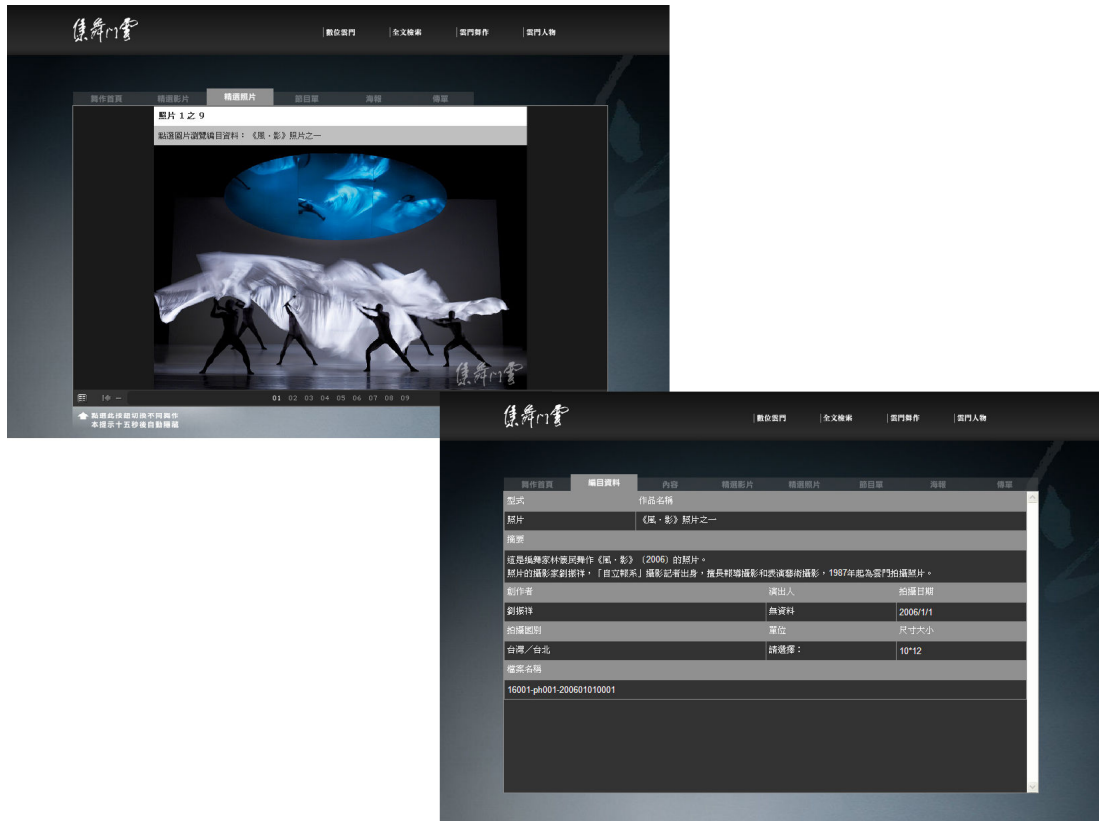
雲門舞集

數位雲門 | 全文檢索 | 雲門舞作 | 雲門人物

舞作首頁 精選影片 精選照片 節目單 海報 傳單

照片 1 之 9

點選圖片瀏覽編目資料：《風．影》照片之一

雲門舞集

01 02 03 04 05 06 07 08 09

點選此按鈕切換不同舞作
本提示十五秒後自動隱藏

雲門舞集

數位雲門 | 全文檢索 | 雲門舞作 | 雲門人物

舞作首頁 編目資料 內容 精選影片 精選照片 節目單 海報 傳單

| 型式 | 作品名稱 | | |
|---|---|---|---|
| 照片 | 《風．影》照片之一 | | |
| 摘要 | | | |
| 這是編舞家林懷民舞作《風．影》（2006）的照片。照片的攝影家劉振祥，「自立報系」攝影記者出身，擅長報導攝影和表演藝術攝影，1987年起為雲門拍攝照片。 | | | |
| 創作者 | | 演出人 | 拍攝日期 |
| 劉振祥 | | 無資料 | 2006/1/1 |
| 拍攝國別 | | 單位 | 尺寸大小 |
| 台灣／台北 | | 請選擇： | 10*12 |
| 檔案名稱 | | | |
| 16001-ph001-200601010001 | | | |